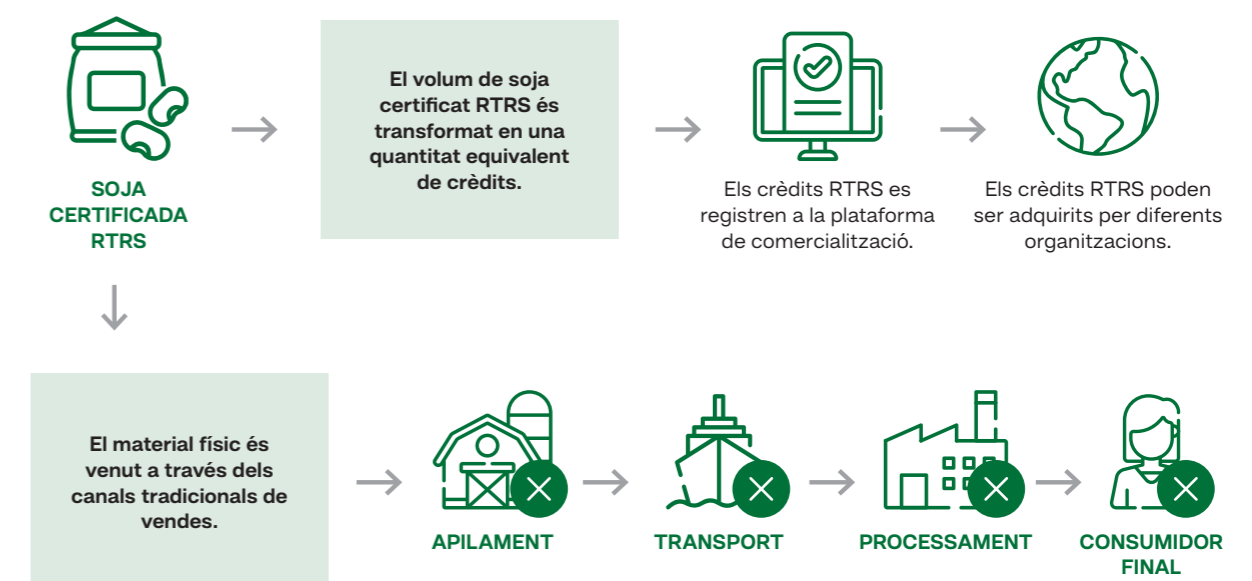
SOJA CERTIFICADA RTRS

El volum de soja certificat RTRS és transformat en una quantitat equivalent de crèdits.

Els crèdits RTRS es registren a la plataforma de comercialització.

Els crèdits RTRS poden ser adquirits per diferents organitzacions.

El material físic és venut a través dels canals tradicionals de vendes.

APILAMENT

TRANSPORT

PROCESSAMENT

CONSUMIDOR FINAL